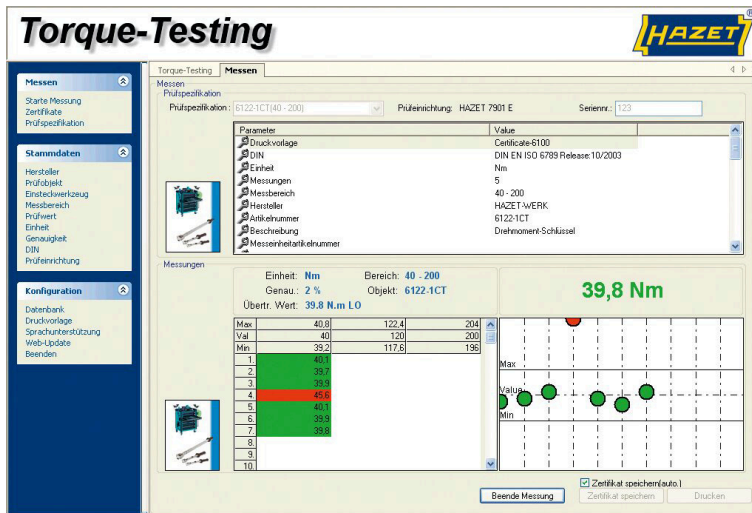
Torque-Testing

HAZET

Messen
Starte Messung
Zertifikate
Prüfspezifikation

Stammdaten
Hersteller
Prüfobjekt
Einsteckwerkzeug
Messbereich
Prüfwert
Einheit
Genauigkeit
DIN
Prüfeinrichtung

Konfiguration
Datenbank
Druckvorlage
Sprachunterstützung
Web-Update
Beenden

Torque-Testing | Messen

Messen
Prüfspezifikation
Prüfspezifikation: 6122-1CT(40 - 200)
Prüfeinrichtung: HAZET 7901 E
Seriennr.: 123

| Parameter | Value |
|---|---|
| Druckvorlage | Certificate-6100 |
| DIN | DIN EN ISO 6789 Release:10/2003 |
| Einheit | Nm |
| Messungen | 5 |
| Messbereich | 40 - 200 |
| Hersteller | HAZET-WERK |
| Artikelnummer | 6122-1CT |
| Beschreibung | Drehmoment-Schlüssel |
| Messeinheitartikelnummer | |

Messungen
Einheit: Nm
Bereich: 40 - 200
Genau.: 2 %
Objekt: 6122-1CT
Übertr. Wert: 39.8 N.m LO

39,8 Nm

| | | | |
|---|---|---|---|
| Max | 40,8 | 122,4 | 204 |
| Val | 40 | 120 | 200 |
| Min | 39,2 | 117,6 | 196 |
| 1. | 40.1 | | |
| 2. | 39.7 | | |
| 3. | 39.9 | | |
| 4. | 45.6 | | |
| 5. | 40.1 | | |
| 6. | 39.9 | | |
| 7. | 39.8 | | |
| 8. | | | |
| 9. | | | |
| 10. | | | |

Max
Value
Min

Zertifikat speichern(auto.)
Beende Messung
Zertifikat speichern
Drucken